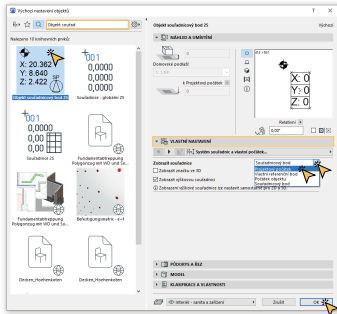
Výchozí nastavení objektů

Objekt souřadnic

Nalezeno 10 knihovních prvků:

X: 20.362
Y: 8.640
Z: 2.142

Objekt souřadnic bod 25

001
0,000
0,000

Souřadnice - globální 25

001
0,0000
0,0000
0,0000

Souřadnice 25

Fundamentkabelrapping Polygonzug mit WO und Sc...

Fundamentkabelrapping Polygonzug mit WO und Sa...

Beleuchtungsmatrix - x+1

Dieben_Hochenkreiten

Dieben_Hochenkreiten

Objekt souřadnic bod 25

Výchozí

NÁHLED A UMÍSTĚNÍ

Domovské podlaží:

0. Projektové podlaží

X: 0
Y: 0
Z: 0

Rotace:

0,00°

VLASTNÍ NASTAVENÍ

Systém souřadnic a vlastní položka...

Zobrazit souřadnice

Souřadnicový bod

Zobrazit značku ve 3D

Vlastní referenční bod

Zobrazit výškovou souřadnici

Počátek objektu

Souřadnicový bod

Zobrazení výškové souřadnice po nastavení samostatně pro 2D a 3D

PŮDORYS A ŘEZ

MODEL

KLASIFIKACE A VLASTNOSTI

Interiér - zaměstnanci a zařízení

Zrušit

OK